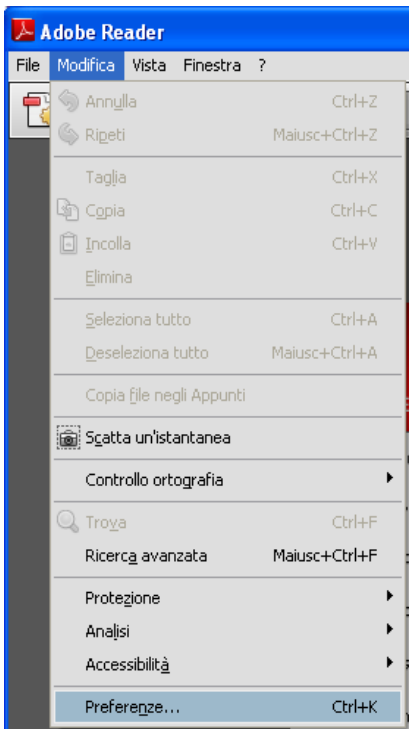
Adobe Reader

File Modifica Vista Finestra ?

Annulla Ctrl+Z
Ripeti Maiusc+Ctrl+Z

Taglia Ctrl+X
Copia Ctrl+C
Incolla Ctrl+V
Elimina

Seleziona tutto Ctrl+A
Deseleziona tutto Maiusc+Ctrl+A

Copia file negli Appunti

Scatta un'istantanea

Controllo ortografia

Trova Ctrl+F
Ricerca avanzata Maiusc+Ctrl+F

Protezione
Analisi
Accessibilità

Preferenze... Ctrl+K